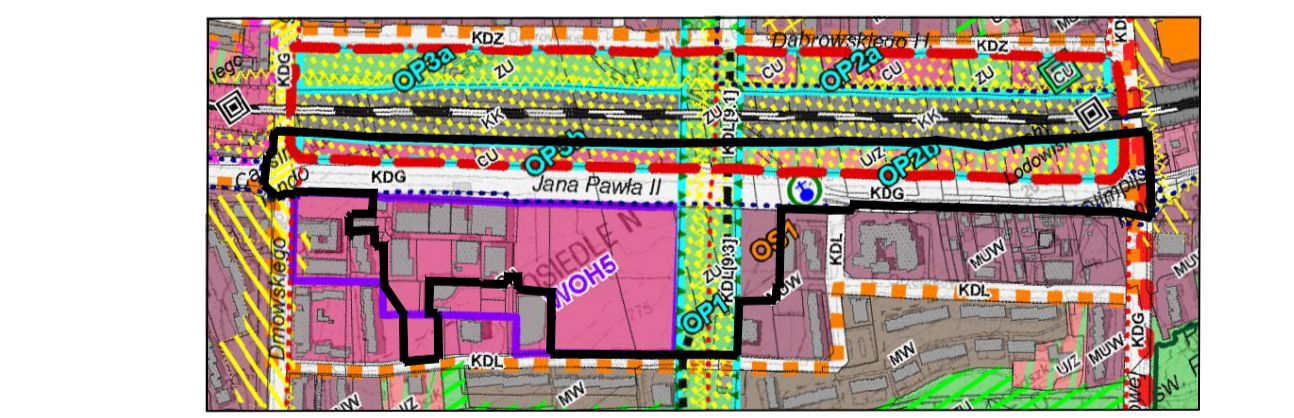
KDZ
Dąbrowskiego H
KDZ
KDG
OP3a
ZU
CU
OP2a
CU
CU
KK
ZU
KDL[9.1]
KK
OP3b
CU
OP2b
UZ
Lodowis
KDG
Jana Pawła II
KDG
Olimpijs
Dmowskiego
OSIEDLE N
WOH5
ZU
KDL[9.3]
OS1
KDL
MUW
OP1
MW
KDL
KDG
MUW
KDL
MW
MW
MW
UZ
MUW